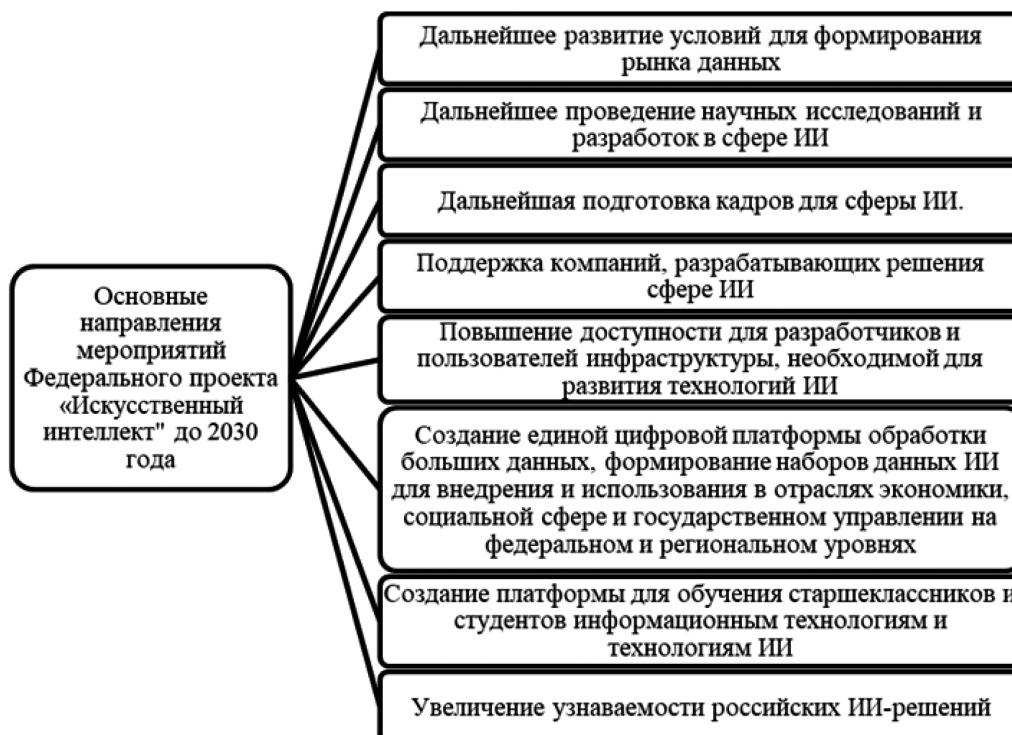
Основные направления мероприятий Федерального проекта «Искусственный интеллект" до 2030 года

Дальнейшее развитие условий для формирования рынка данных

Дальнейшее проведение научных исследований и разработок в сфере ИИ

Дальнейшая подготовка кадров для сферы ИИ.

Поддержка компаний, разрабатывающих решения сфере ИИ

Повышение доступности для разработчиков и пользователей инфраструктуры, необходимой для развития технологий ИИ

Создание единой цифровой платформы обработки больших данных, формирование наборов данных ИИ для внедрения и использования в отраслях экономики, социальной сфере и государственном управлении на федеральном и региональном уровнях

Создание платформы для обучения старшеклассников и студентов информационным технологиям и технологиям ИИ

Увеличение узнаваемости российских ИИ-решений